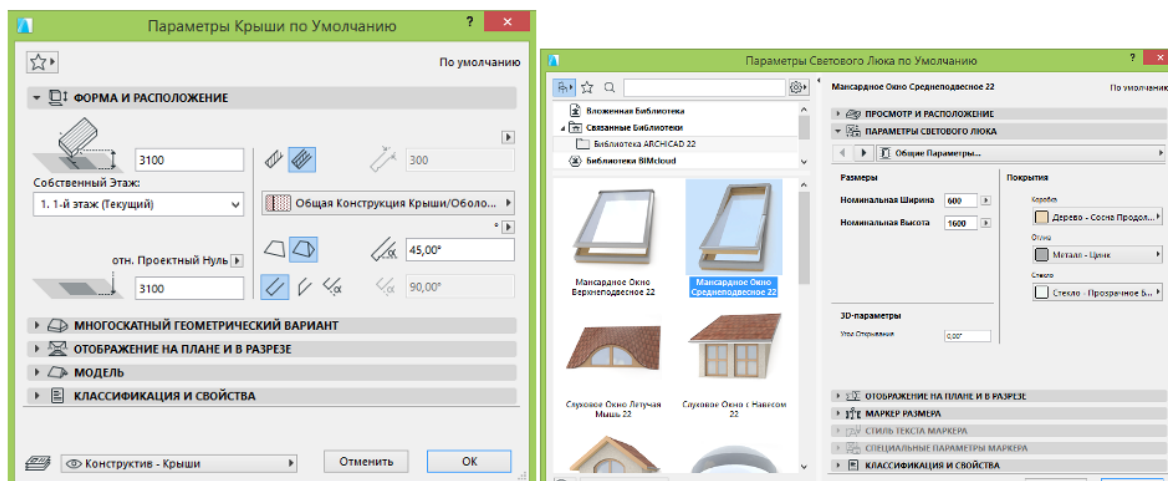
Параметры Крыши по Умолчанию
?
По умолчанию
ФОРМА И РАСПОЛОЖЕНИЕ
3100
300
Собственный Этаж:
1. 1-й этаж (Текущий)
Общая Конструкция Крыши/Оболо...
°
45,00°
отн. Проектный Нуль
3100
90,00°
МНОГОСКАТНЫЙ ГЕОМЕТРИЧЕСКИЙ ВАРИАНТ
ОТОБРАЖЕНИЕ НА ПЛАНЕ И В РАЗРЕЗЕ
МОДЕЛЬ
КЛАССИФИКАЦИЯ И СВОЙСТВА
Конструктив - Крыши
Отменить
OK

Параметры Светового Люка по Умолчанию
?
Вложенная Библиотека
Связанные Библиотеки
Библиотека ARCHICAD 22
Библиотека BIMcloud
Мансардное Окно Верхнеподвесное 22
Мансардное Окно Среднеподвесное 22
Слуховое Окно Летучая Мышь 22
Слуховое Окно с Навесом 22
Мансардное Окно Среднеподвесное 22
По умолчан
ПРОСМОТР И РАСПОЛОЖЕНИЕ
ПАРАМЕТРЫ СВЕТОВОГО ЛЮКА
Общие Параметры...
Размеры
Покрытия
Номинальная Ширина
600
Номинальная Высота
1600
Коробка
Дерево - Сосна Продол...
Отлив
Металл - Цинк
Стекло
Стекло - Прозрачное Б...
3D-параметры
Угол Открывания
0,00°
ОТОБРАЖЕНИЕ НА ПЛАНЕ И В РАЗРЕЗЕ
МАРКЕР РАЗМЕРА
СТИЛЬ ТЕКСТА МАРКЕРА
СПЕЦИАЛЬНЫЕ ПАРАМЕТРЫ МАРКЕРА
КЛАССИФИКАЦИЯ И СВОЙСТВА